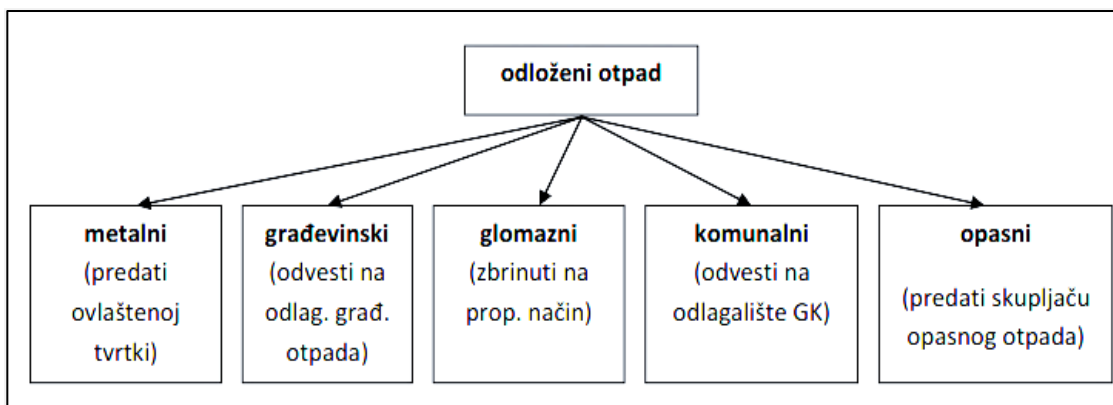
odloženi otpad

metalni (predati ovlaštenoj tvrtki)

građevinski (odvesti na odlag. građ. otpada)

glomazni (zbrinuti na prop. način)

komunalni (odvesti na odlagalište GK)

opasni (predati skupljaču opasnog otpada)